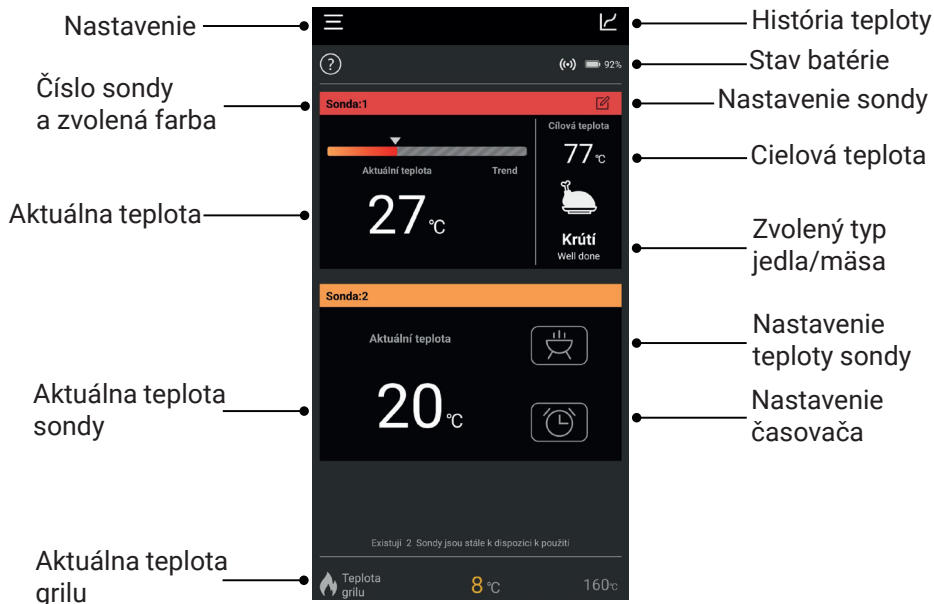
Nastavenie

História teploty

92%

Stav batérie

Číslo sondy a zvolená farba

Sonda:1

Nastavenie sondy

Cílová teplota

77 ℃

Cielová teplota

Aktuální teplota

Trend

Aktuálna teplota

27 ℃

Krútí

Well done

Zvolený typ jedla/mäsa

Sonda:2

Aktuální teplota

Nastavenie teploty sondy

Aktuálna teplota sondy

20 ℃

Nastavenie časovača

Existují 2 Sondy jsou stále k dispozici k použití

Aktuálna teplota grilu

Teplota grilu

8 ℃

160℃